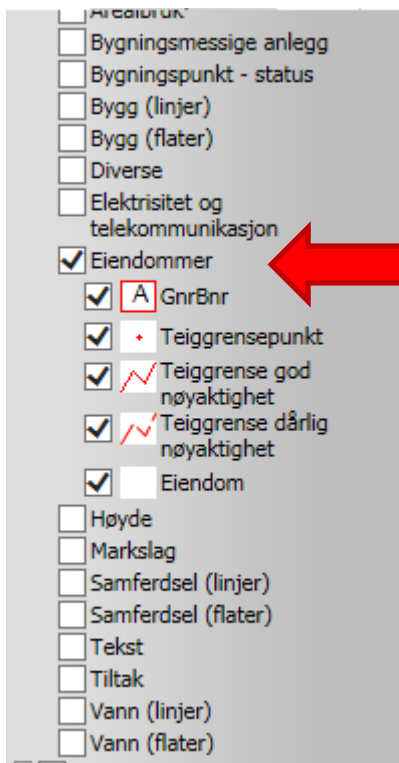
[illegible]
Bygningsmessige anlegg
Bygningspunkt - status
Bygg (linjer)
Bygg (flater)
Diverse
Elektrisitet og telekommunikasjon
Eiendommer
A GnrBnr
Teiggrensepunkt
Teiggrense god nøyaktighet
Teiggrense dårlig nøyaktighet
Eiendom
Høyde
Markslag
Samferdsel (linjer)
Samferdsel (flater)
Tekst
Tiltak
Vann (linjer)
Vann (flater)